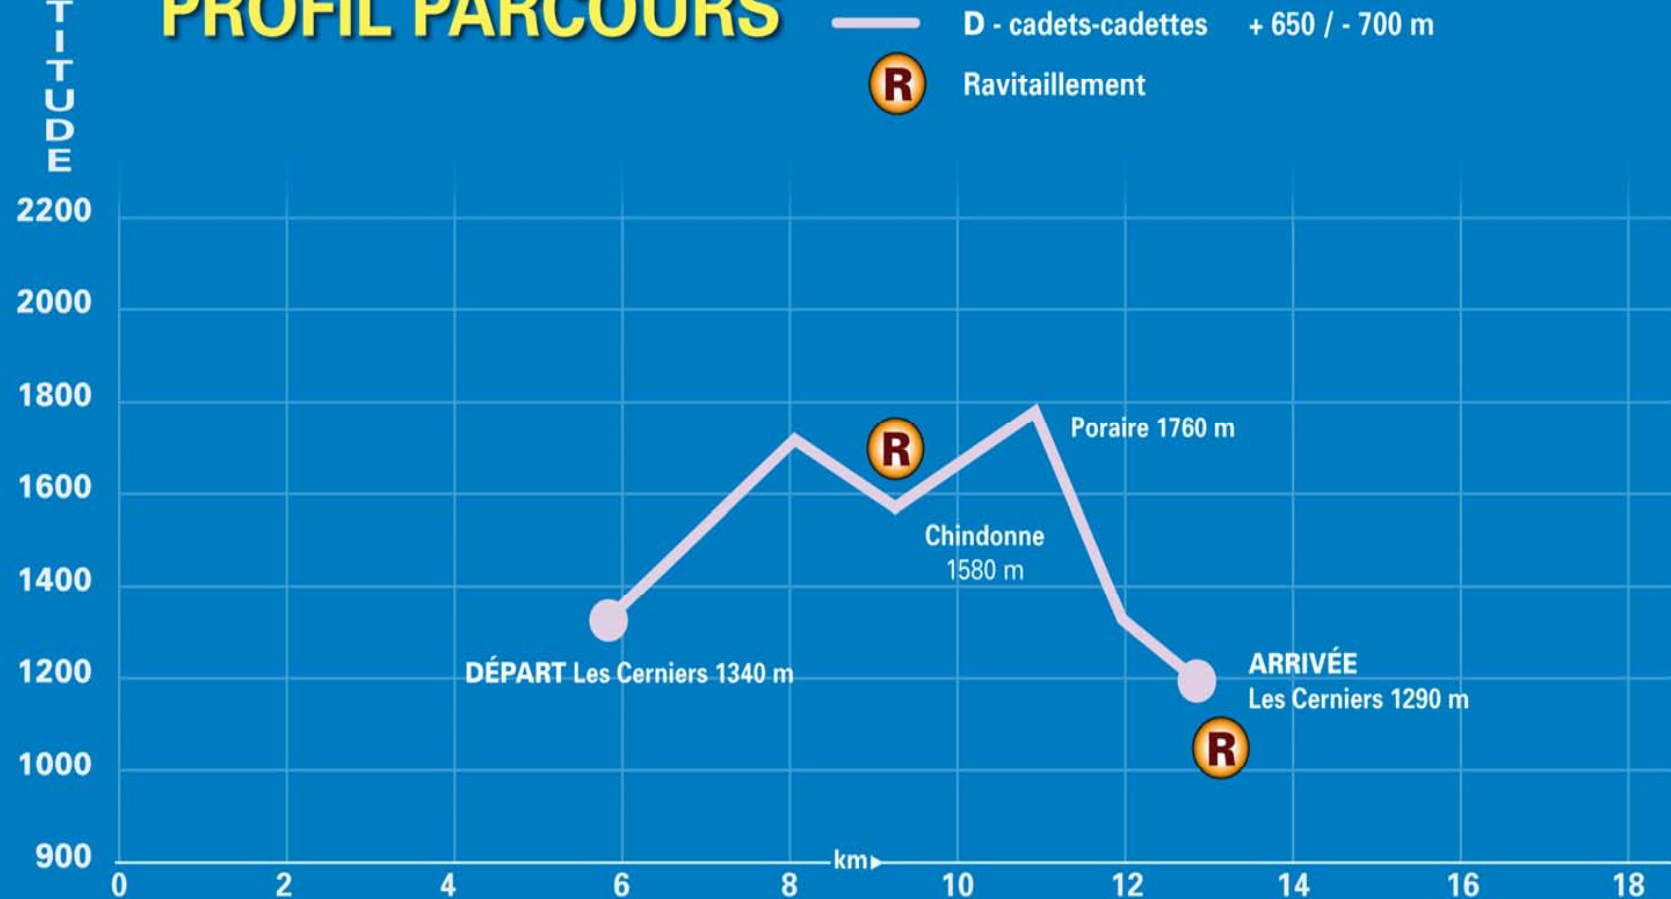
TITUDE

PROFIL PARCOURS

D - cadets-cadettes + 650 / - 700 m

R Ravitaillement

2200
2000
1800
1600
1400
1200
1000
900

R

Poraire 1760 m

Chindonne 1580 m

DÉPART Les Cerniers 1340 m

ARRIVÉE Les Cerniers 1290 m

R

km

0 2 4 6 8 10 12 14 16 18